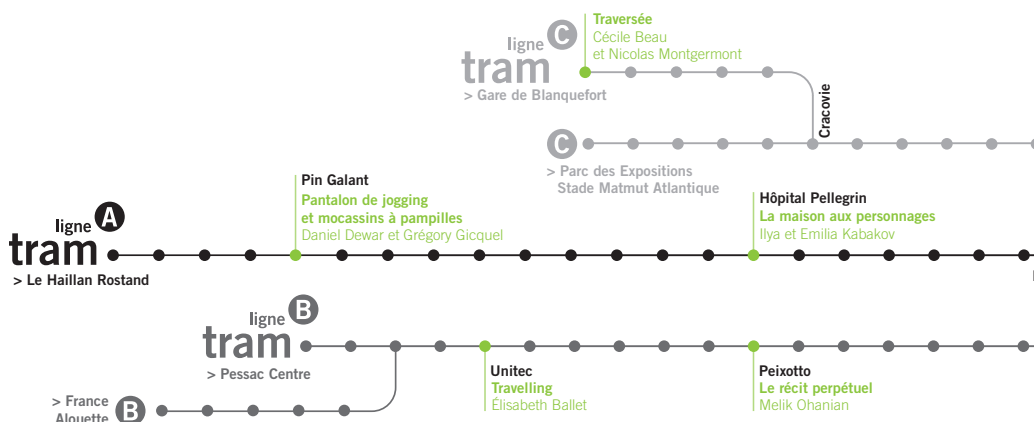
ligne C
tram
> Gare de Blanquefort

Traversée
Cécile Beau
et Nicolas Montgermont

Cracovie

C
> Parc des Expositions
Stade Matmut Atlantique

ligne A
tram
> Le Haillan Rostand

Pin Galant
Pantalon de jogging
et mocassins à pampilles
Daniel Dewar et Grégory Gicquel

Hôpital Pellegrin
La maison aux personnages
Ilya et Emilia Kabakov

ligne B
tram
> Pessac Centre

> France
Alouette
B

Unitec
Travelling
Élisabeth Ballet

Peixotto
Le récit perpétuel
Melik Ohanian